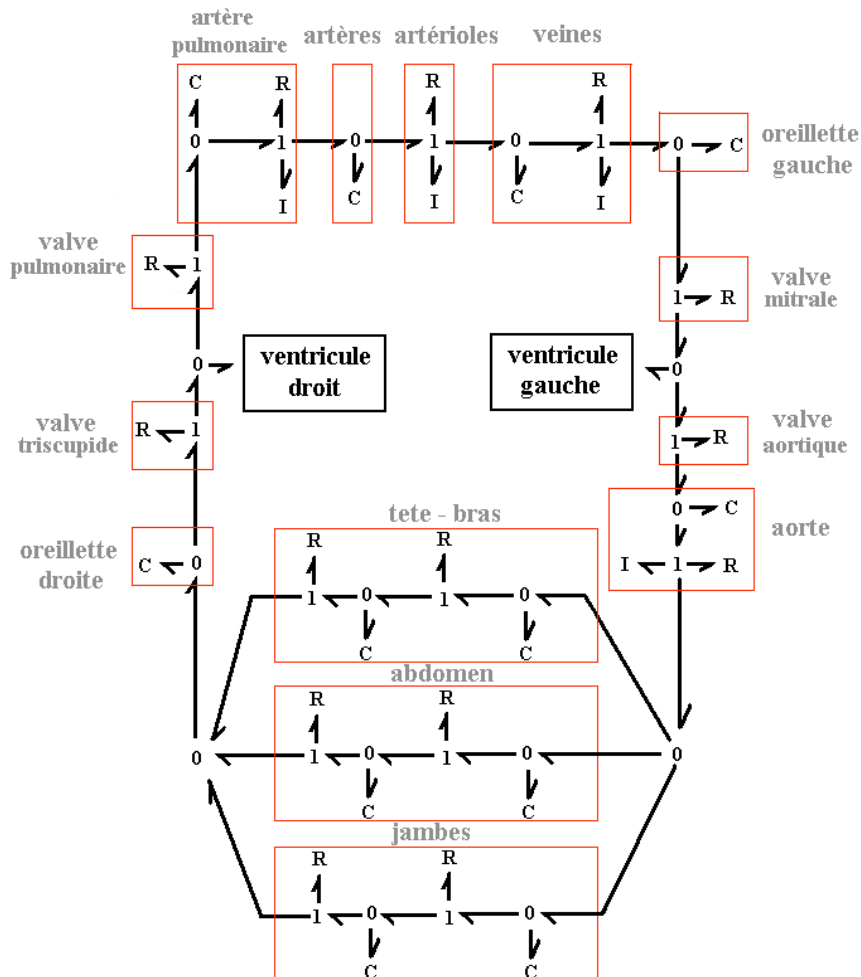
artère pulmonaire

C
0
R
1
I

artères

0
C

artérioles

R
1
I

veines

0
C
R
1
I

oreillette gauche

0 C

valve pulmonaire

R 1

valve mitrale

1 R

0

ventricule droit

ventricule gauche

0

valve triscupide

R 1

valve aortique

1 R

aorte

0 C
I 1 R

oreillette droite

C 0

tete - bras

R
1
0
C
R
1
0
C

abdomen

0
R
1
0
C
R
1
0
C
0

jambes

R
1
0
C
R
1
0
C